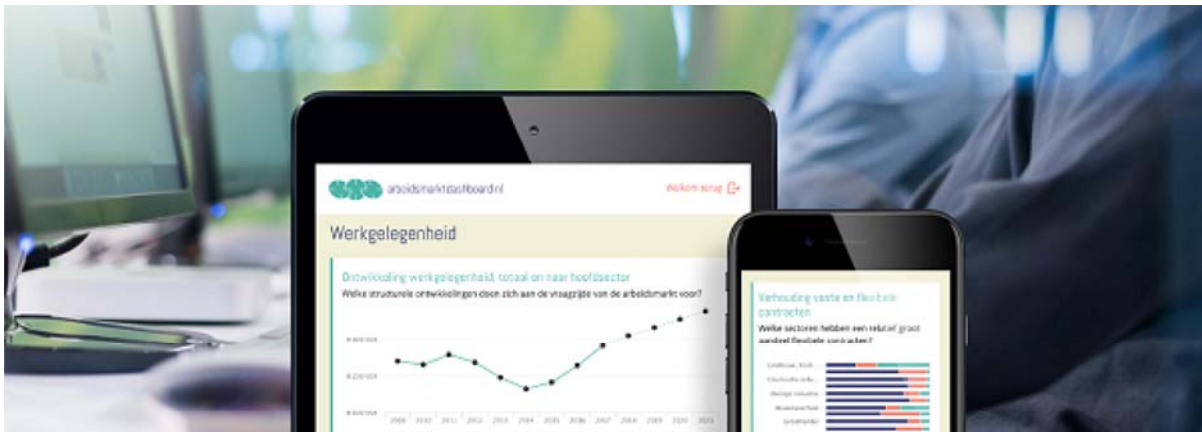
arbeidsmarktdashboard.nl

Welkom terug

Werkgelegenheid

Ontwikkeling werkgelegenheid, totaal en naar hoofdsector

Welke structurele ontwikkelingen doen zich aan de vraagzijde van de arbeidsmarkt voor?

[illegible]
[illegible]
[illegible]

2009 2010 2011 2012 2013 2014 2015 2016 2017 2018 2019 2020 2021

Verhouding vaste en flexibele contracten

Welke sectoren hebben een relatief groot aandeel flexibele contracten?

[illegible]
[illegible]
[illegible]
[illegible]
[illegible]
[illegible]